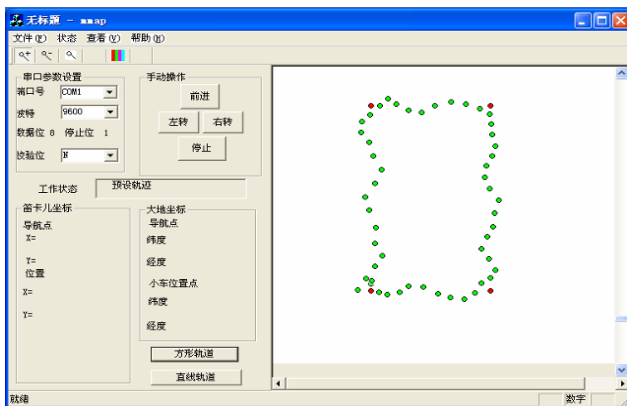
无标题 - mmap
文件(F) 状态 查看(V) 帮助(H)

串口参数设置
端口号 COM1
波特 9600
数据位 8 停止位 1
校验位 N

手动操作
前进
左转 右转
停止

工作状态 预设轨迹

笛卡儿坐标
导航点
X=
Y=
位置
X=
Y=

大地坐标
导航点
纬度
经度
小车位置点
纬度
经度

方形轨道
直线轨道

就绪 数字